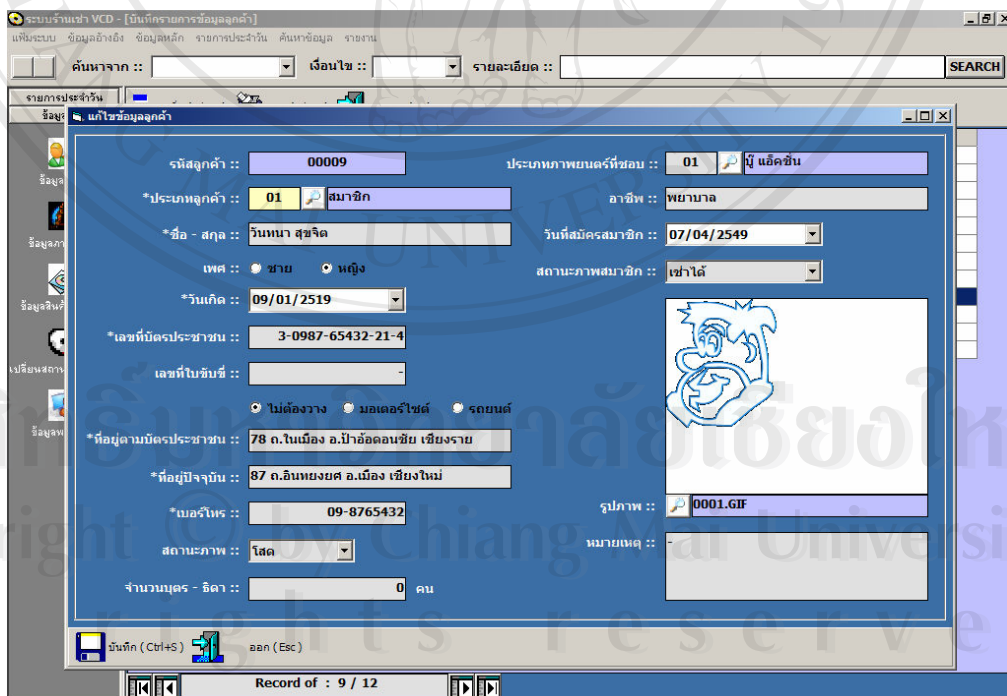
ระบบร้านเช่า VCD - [บันทึกรายการข้อมูลลูกค้า]
แฟ้มระบบ ข้อมูลอ้างอิง ข้อมูลหลัก รายการประจำวัน ค้นหาข้อมูล รายงาน

ค้นหาจาก :: เงื่อนไข :: รายละเอียด :: SEARCH

รายการประจำวัน
ข้อมูล
ข้อมูล
ข้อมูลภา
ข้อมูลสินค้
เปลี่ยนสถาน
ข้อมูลพ

แก้ไขข้อมูลลูกค้า

รหัสลูกค้า :: 00009
*ประเภทลูกค้า :: 01 สมาชิก
*ชื่อ - สกุล :: วันทนา สุขจิต
เพศ :: ชาย หญิง
*วันเกิด :: 09/01/2519
*เลขที่บัตรประชาชน :: 3-0987-65432-21-4
เลขที่ใบขับขี่ :: -
ไม่ต้องวาง มอเตอร์ไซต์ รถยนต์
*ที่อยู่ตามบัตรประชาชน :: 78 ถ.ในเมือง อ.ป่าอ้อดอนชัย เชียงราย
*ที่อยู่ปัจจุบัน :: 87 ถ.อินทยงยศ อ.เมือง เชียงใหม่
*เบอร์โทร :: 09-8765432
สถานะภาพ :: โสด
จำนวนบุตร - ธิดา :: 0 คน

ประเภทภาพยนตร์ที่ชอบ :: 01 บู๊ แอ็คชั่น
อาชีพ :: พยาบาล
วันที่สมัครสมาชิก :: 07/04/2549
สถานะภาพสมาชิก :: เช่าได้
รูปภาพ :: 0001.GIF
หมายเหตุ :: -

บันทึก (Ctrl+S) ออก (Esc)

Record of : 9 / 12

ลิขสิทธิ์มหาวิทยาลัยเชียงใหม่
Copyright © by Chiang Mai University
All rights reserved